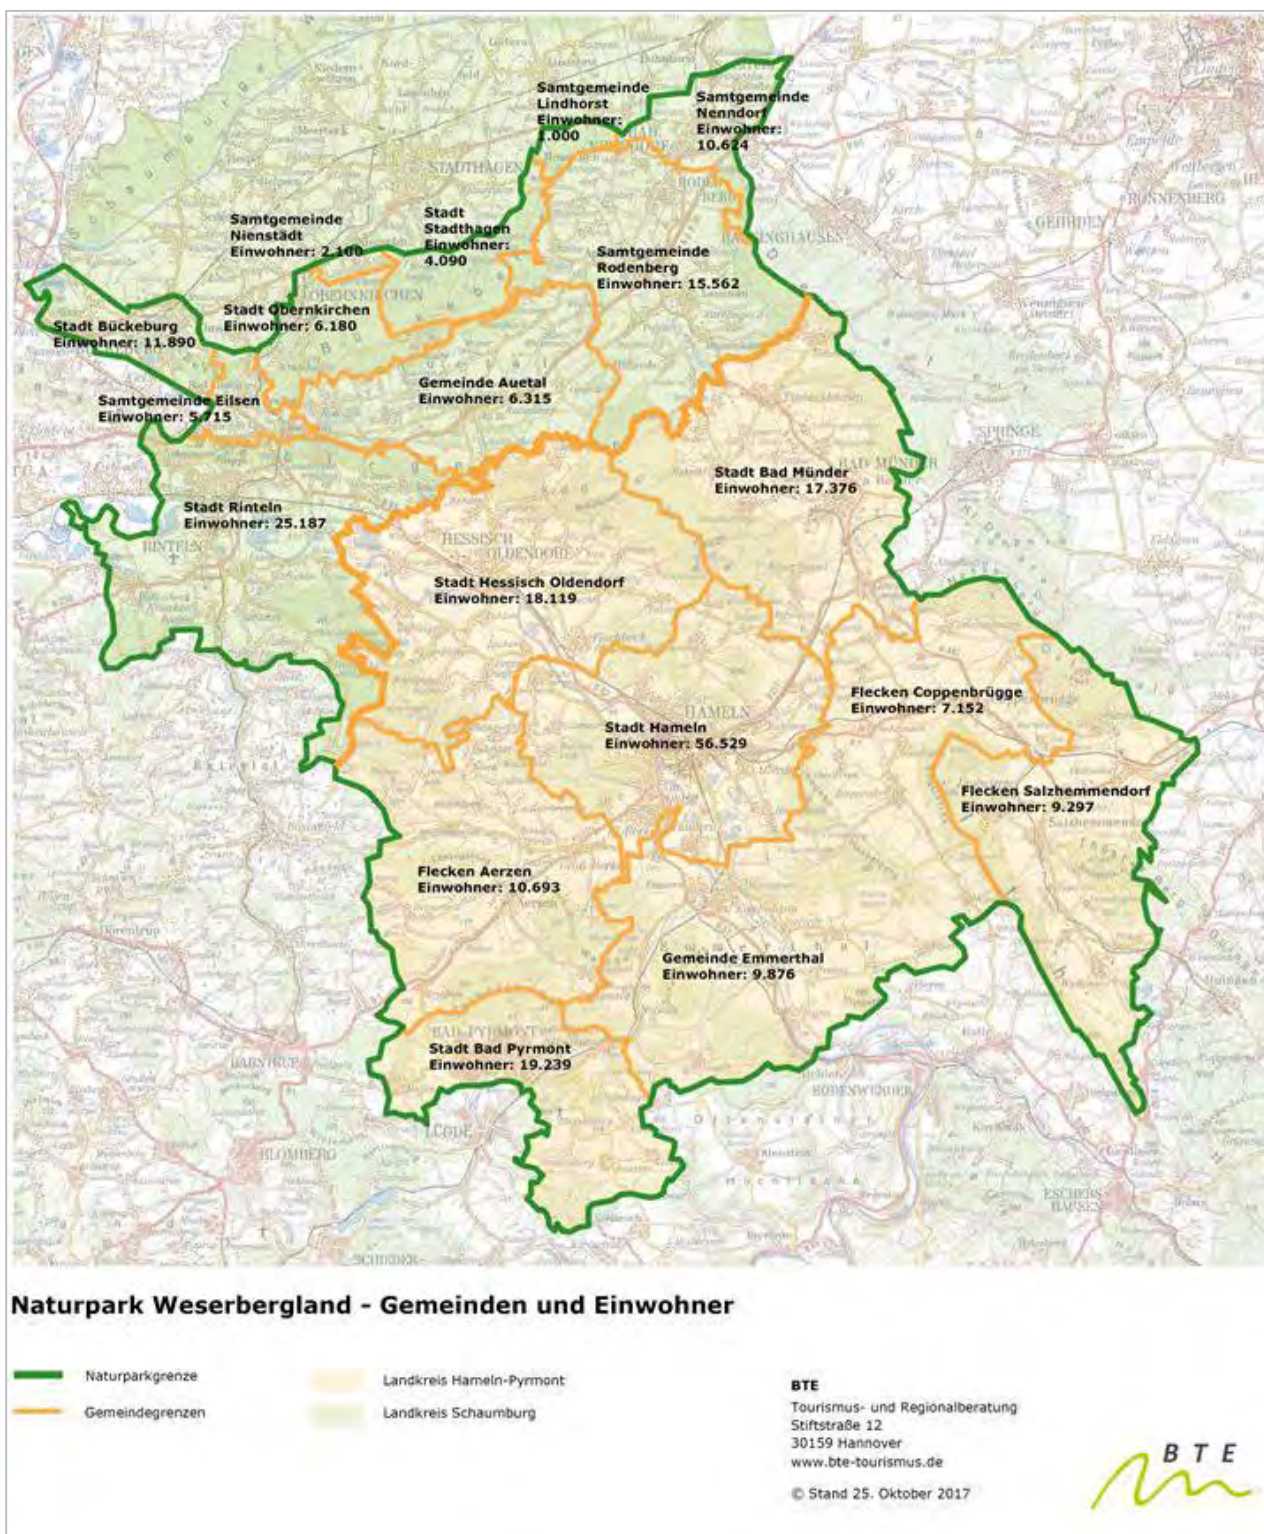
Samtgemeinde Lindhorst Einwohner: 1.000

Samtgemeinde Nenndorf Einwohner: 10.624

Samtgemeinde Nienstädt Einwohner: 2.100

Stadt Stadthagen Einwohner: 4.090

Samtgemeinde Rodenberg Einwohner: 15.562

Stadt Bückeburg Einwohner: 11.890

Stadt Obernkirchen Einwohner: 6.180

Gemeinde Auetal Einwohner: 6.315

Samtgemeinde Eilsen Einwohner: 5.715

Stadt Bad Münder Einwohner: 17.376

Stadt Rinteln Einwohner: 25.187

Stadt Hessisch Oldendorf Einwohner: 18.119

Flecken Coppenbrügge Einwohner: 7.152

Stadt Hameln Einwohner: 56.529

Flecken Salzhemmendorf Einwohner: 9.297

Flecken Aerzen Einwohner: 10.693

Gemeinde Emmerthal Einwohner: 9.876

Stadt Bad Pyrmont Einwohner: 19.239

STADTHAGEN
RINTELN
HESSISCH OLDENDORF
HAMELN
BAD PYRMONT
LÜGDE
BLOMBERG
SPRINGE
GEHRDEN
RONNENBERG
BAD MÜNDER
BODENWERDER

Naturpark Weserbergland - Gemeinden und Einwohner

Naturparkgrenze
Gemeindegrenzen
Landkreis Hameln-Pyrmont
Landkreis Schaumburg

BTE
Tourismus- und Regionalberatung
Stiftstraße 12
30159 Hannover
www.bte-tourismus.de

© Stand 25. Oktober 2017

BTE